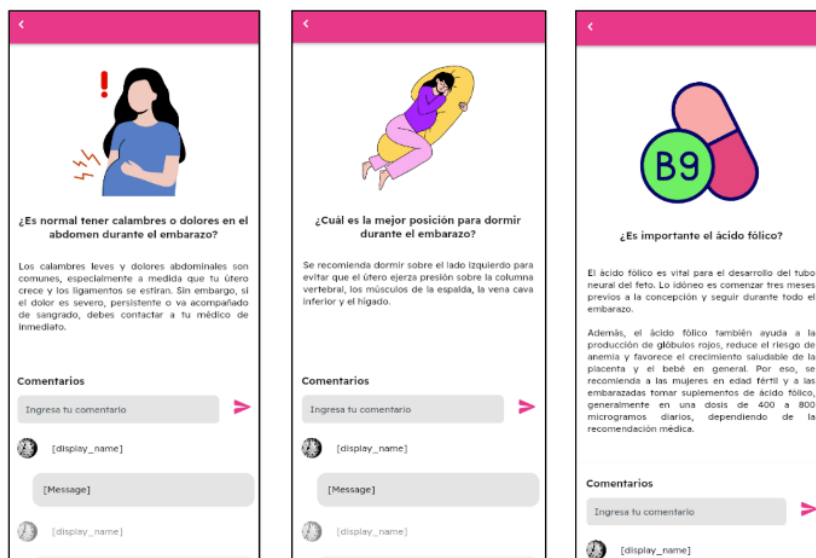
<

¿Es normal tener calambres o dolores en el abdomen durante el embarazo?

Los calambres leves y dolores abdominales son comunes, especialmente a medida que tu útero crece y los ligamentos se estiran. Sin embargo, si el dolor es severo, persistente o va acompañado de sangrado, debes contactar a tu médico de inmediato.

Comentarios

Ingresa tu comentario

[display_name]

[Message]

[display_name]

<

¿Cuál es la mejor posición para dormir durante el embarazo?

Se recomienda dormir sobre el lado izquierdo para evitar que el útero ejerza presión sobre la columna vertebral, los músculos de la espalda, la vena cava inferior y el hígado.

Comentarios

Ingresa tu comentario

[display_name]

[Message]

[display_name]

<

B9

¿Es importante el ácido fólico?

El ácido fólico es vital para el desarrollo del tubo neural del feto. Lo idóneo es comenzar tres meses previos a la concepción y seguir durante todo el embarazo.

Además, el ácido fólico también ayuda a la producción de glóbulos rojos, reduce el riesgo de anemia y favorece el crecimiento saludable de la placenta y el bebé en general. Por eso, se recomienda a las mujeres en edad fértil y a las embarazadas tomar suplementos de ácido fólico, generalmente en una dosis de 400 a 800 microgramos diarios, dependiendo de la recomendación médica.

Comentarios

Ingresa tu comentario

[display_name]